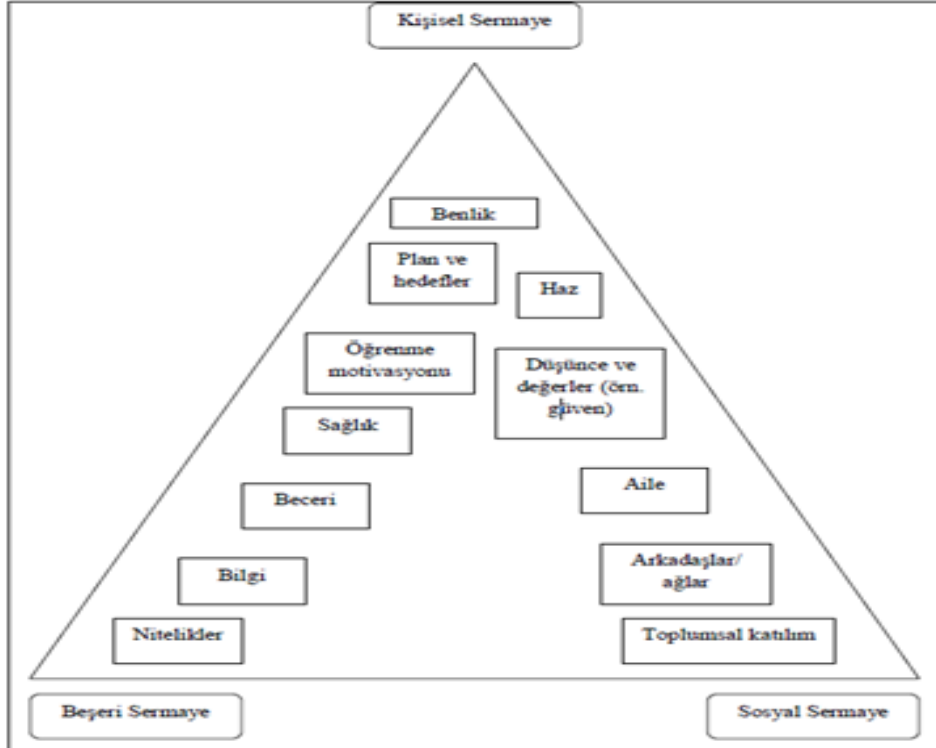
Kişisel Sermaye

Benlik

Plan ve hedefler

Haz

Öğrenme motivasyonu

Düşünce ve değerler (örn. güven)

Sağlık

Beceri

Aile

Bilgi

Arkadaşlar/ ağlar

Nitelikler

Toplumsal katılım

Beşeri Sermaye

Sosyal Sermaye